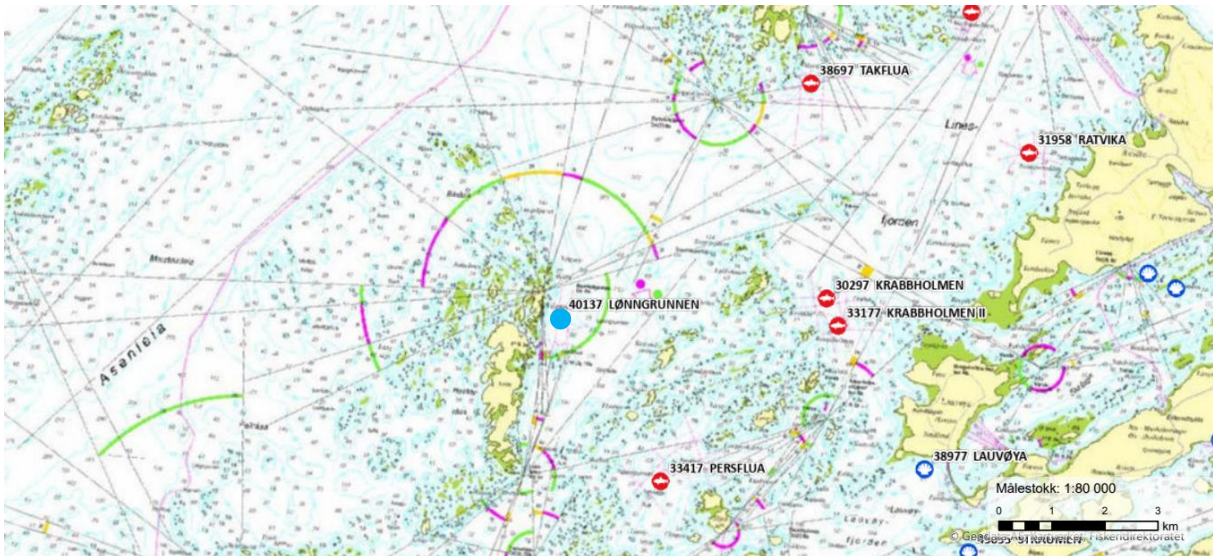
38697 TAKFLUA

31958 RATVIKA

Lines-

fjorden

Asenleia

40137 LØNNGRUNNEN

30297 KRABBHOLMEN

33177 KRABBHOLMEN II

38977 LAUVØYA

33417 PERSFLUA

Målestokk: 1:80 000

0 1 2 3 km

© Geodata AS, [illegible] Fiskeridirektoratet